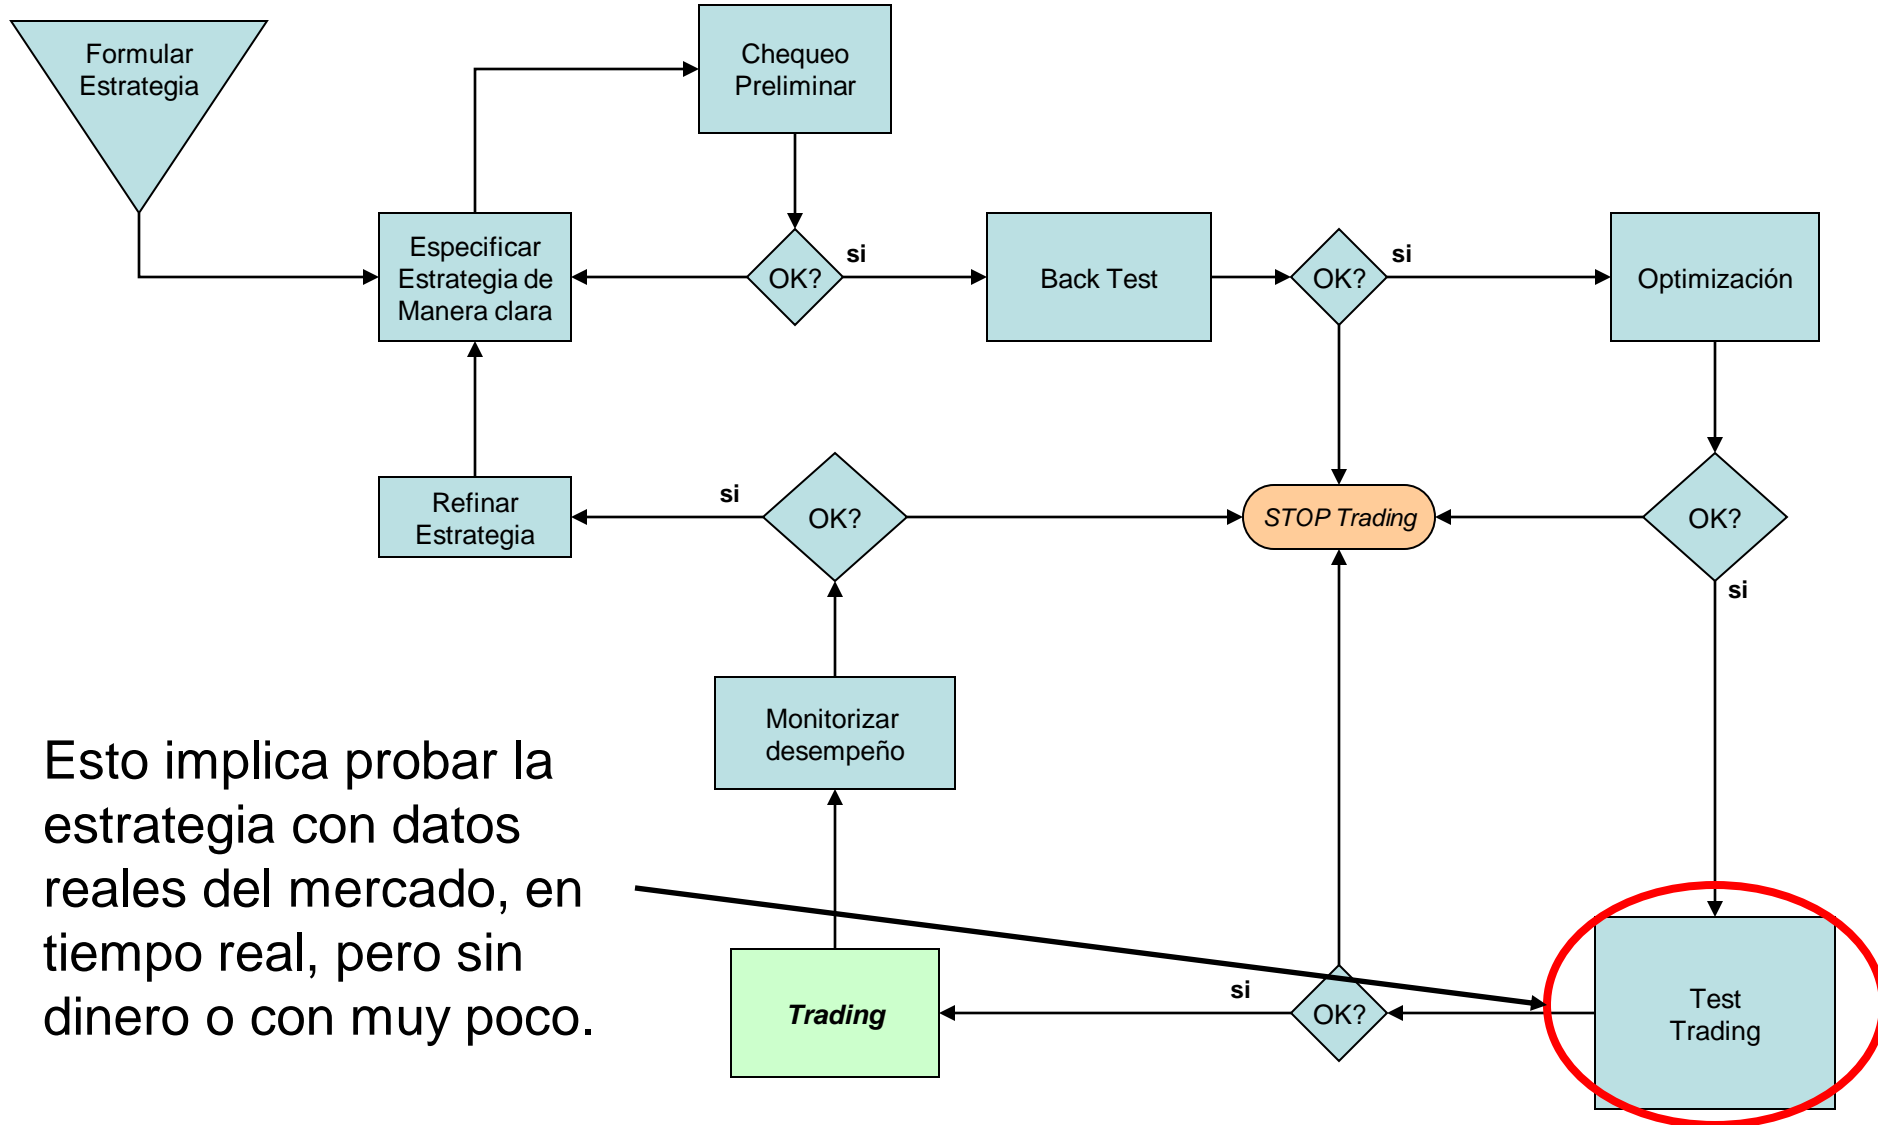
Formular Estrategia

Chequeo Preliminar

Especificar Estrategia de Manera clara

OK?

si

Back Test

OK?

si

Optimización

Refinar Estrategia

si

OK?

STOP Trading

OK?

si

Monitorizar desempeño

Esto implica probar la estrategia con datos reales del mercado, en tiempo real, pero sin dinero o con muy poco.

Trading

si

OK?

Test Trading